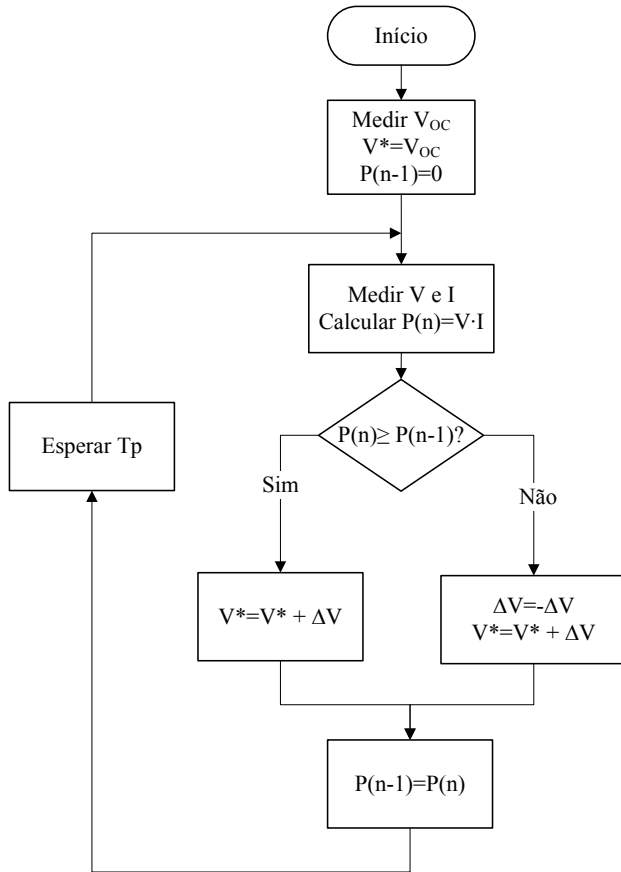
Início

Medir $V_{OC}$
$V^*=V_{OC}$
$P(n-1)=0$

Medir V e I
Calcular $P(n)=V \cdot I$

$P(n) \geq P(n-1)$?

Esperar Tp

Sim

Não

$V^*=V^* + \Delta V$

$\Delta V=-\Delta V$
$V^*=V^* + \Delta V$

$P(n-1)=P(n)$